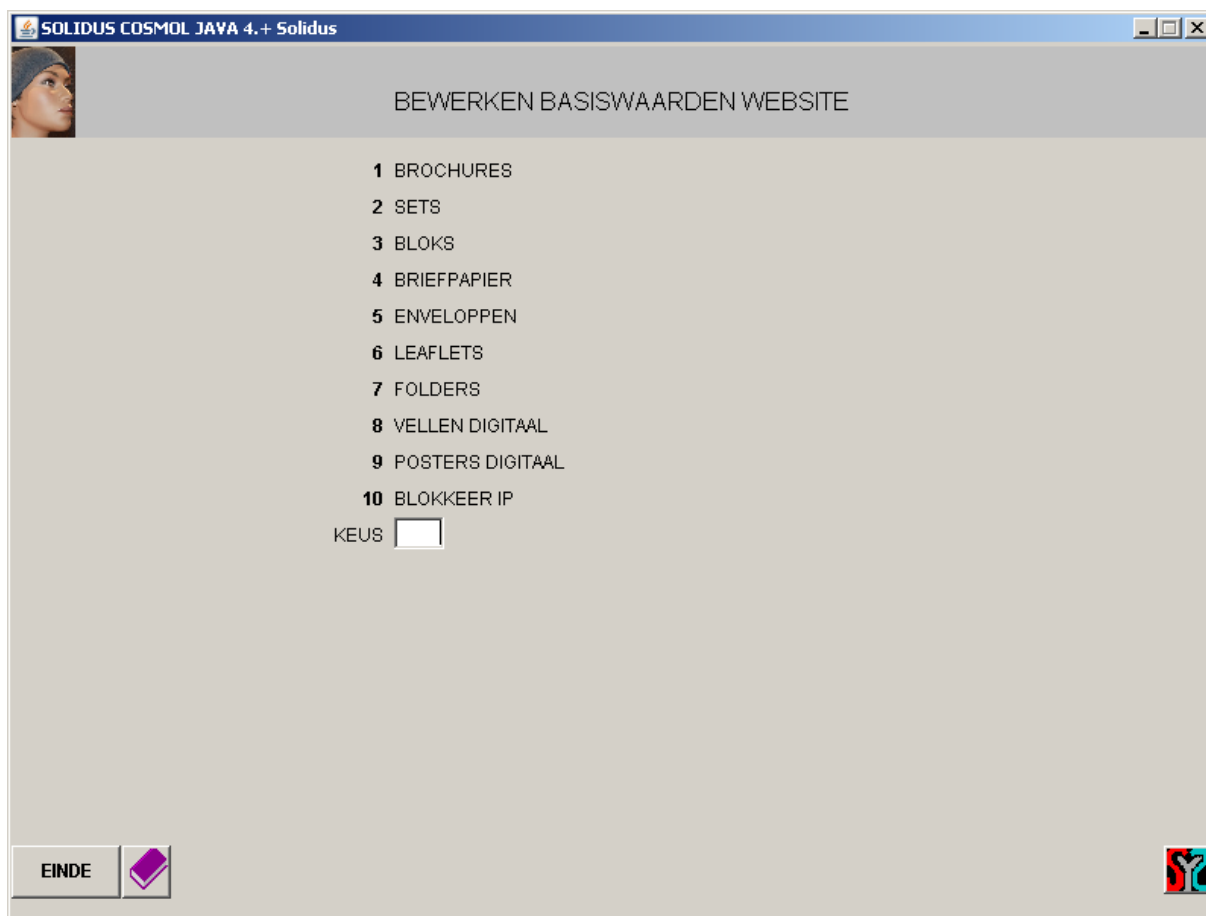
SOLIDUS COSMOL JAVA 4.+ Solidus

BEWERKEN BASISWAARDEN WEBSITE

1 BROCHURES
2 SETS
3 BLOKS
4 BRIEFPAPIER
5 ENVELOPPEN
6 LEAFLETS
7 FOLDERS
8 VELLEN DIGITAAL
9 POSTERS DIGITAAL
10 BLOKKEER IP

KEUS

EINDE